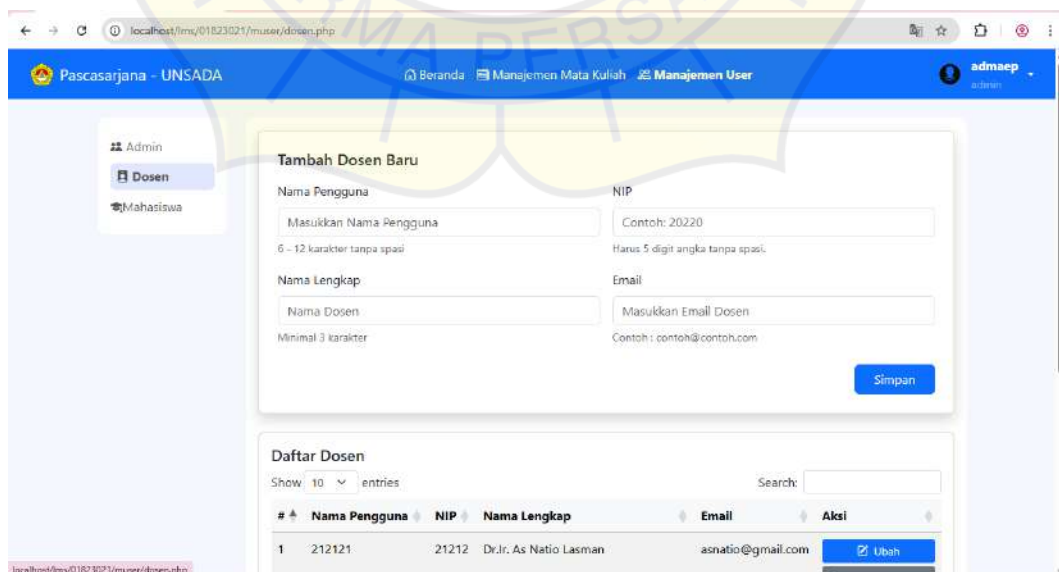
localhost/lms/01823021/muser/dosen.php

Pascasarjana - UNSADA

Beranda Manajemen Mata Kuliah Manajemen User

admaep
admin

Admin
Dosen
Mahasiswa

Tambah Dosen Baru

Nama Pengguna
Masukkan Nama Pengguna
6 - 12 karakter tanpa spasi

NIP
Contoh: 20220
Harus 5 digit angka tanpa spasi.

Nama Lengkap
Nama Dosen
Minimal 3 karakter

Email
Masukkan Email Dosen
Contoh : contoh@contoh.com

Simpan

Daftar Dosen

Show 10 entries

Search:

| # | Nama Pengguna | NIP | Nama Lengkap | Email | Aksi |
|---|---|---|---|---|---|
| 1 | 212121 | 21212 | Dr.Ir. As Natio Lasman | asnatio@gmail.com | Ubah |

localhost/lms/01823021/muser/dosen.php